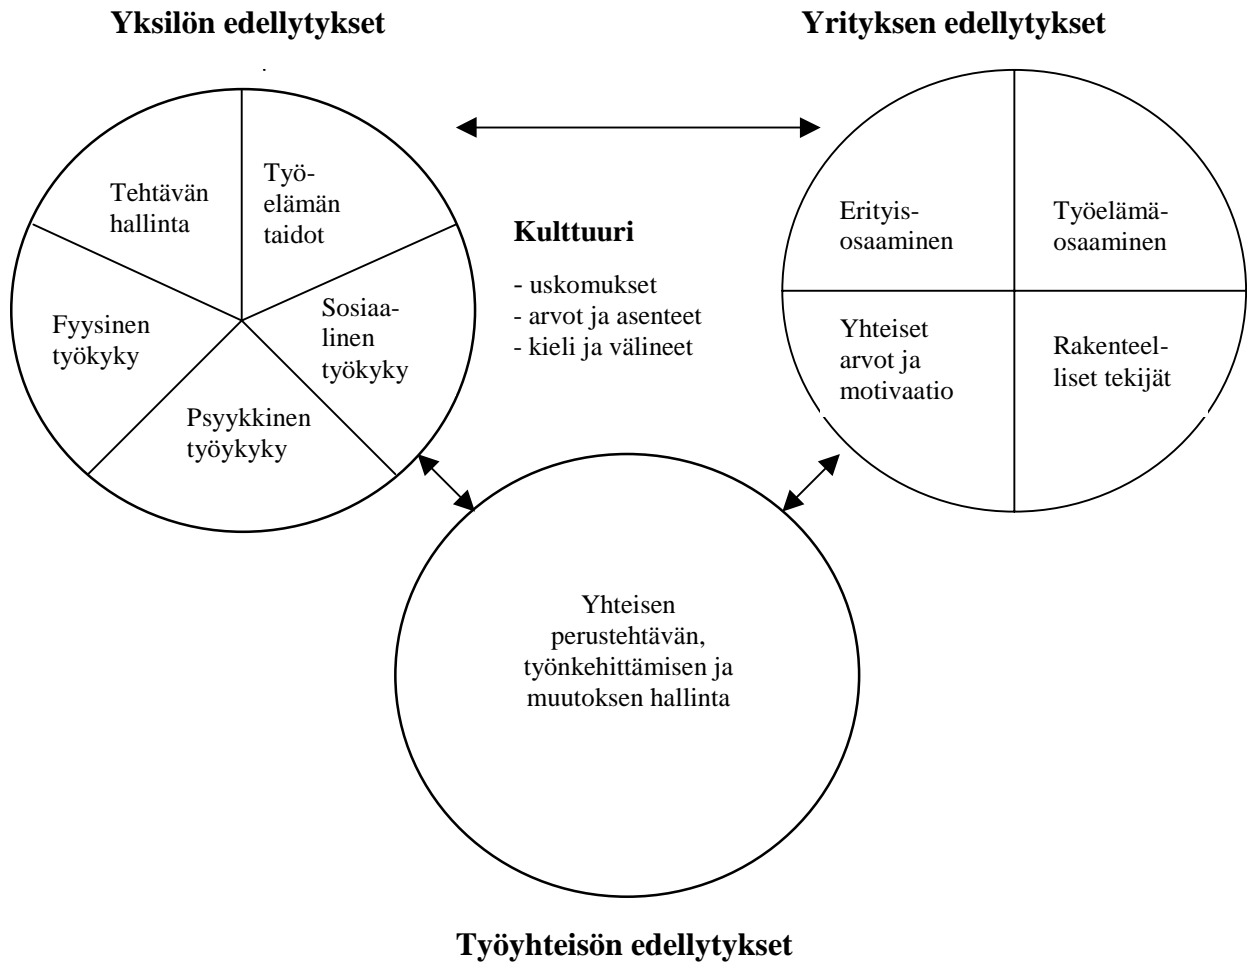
Yksilön edellytykset

Yrityksen edellytykset

Tehtävän hallinta

Työelämän taidot

Fyysinen työkyky

Sosiaalinen työkyky

Psyykkinen työkyky

Kulttuuri

- uskomukset
- arvot ja asenteet
- kieli ja välineet

Erityisosaaminen

Työelämäosaaminen

Yhteiset arvot ja motivaatio

Rakenteelliset tekijät

Yhteisen perustehtävän, työnkehittämisen ja muutoksen hallinta

Työyhteisön edellytykset